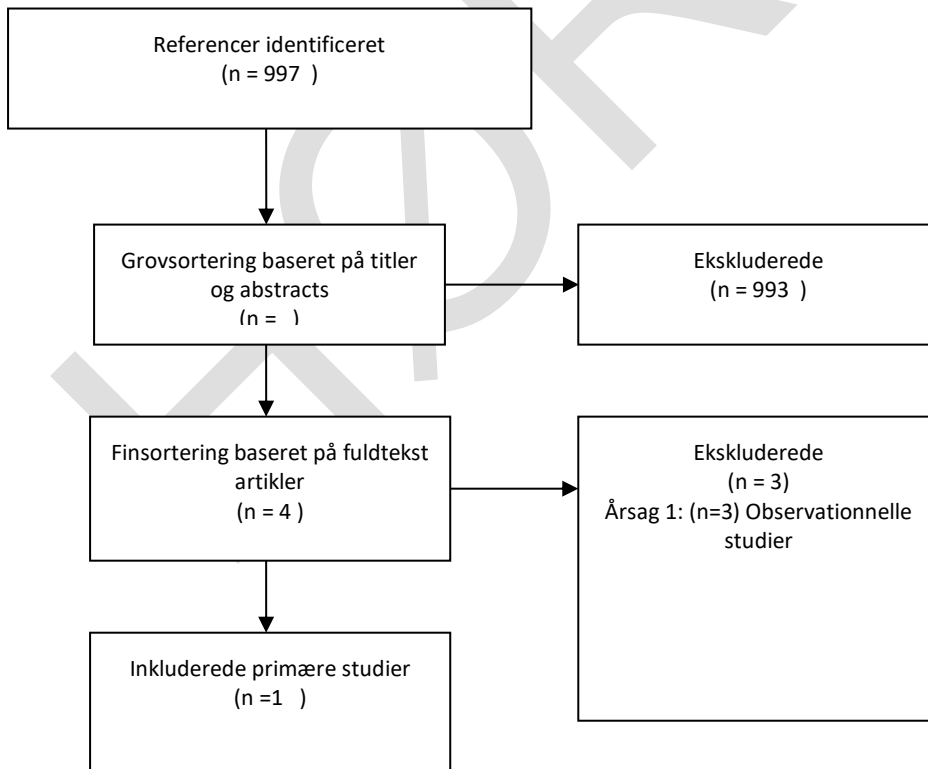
Referencer identificeret
(n = 997 )

Grovsortering baseret på titler og abstracts
(n = )

Ekskluderede
(n = 993 )

Finsortering baseret på fuldtekst artikler
(n = 4 )

Ekskluderede
(n = 3)
Årsag 1: (n=3) Observationnelle studier

Inkluderede primære studier
(n =1 )